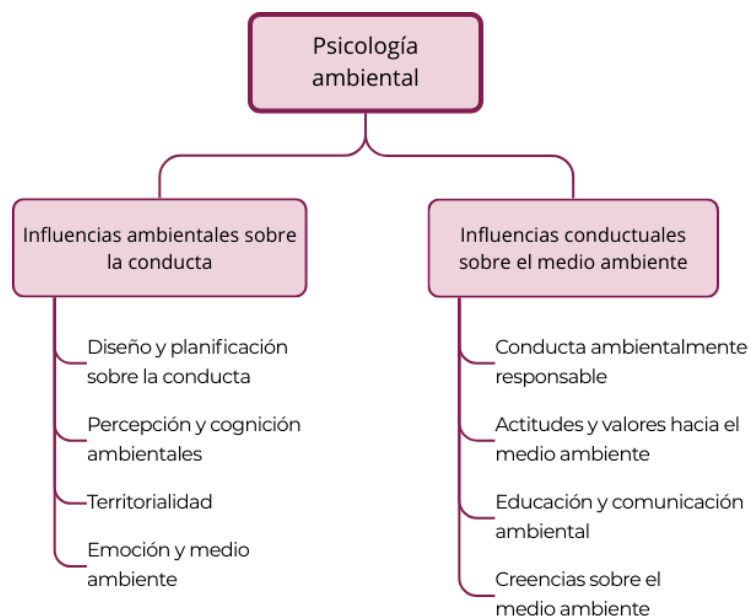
Psicología ambiental

Influencias ambientales sobre la conducta

Diseño y planificación sobre la conducta

Percepción y cognición ambientales

Territorialidad

Emoción y medio ambiente

Influencias conductuales sobre el medio ambiente

Conducta ambientalmente responsable

Actitudes y valores hacia el medio ambiente

Educación y comunicación ambiental

Creencias sobre el medio ambiente